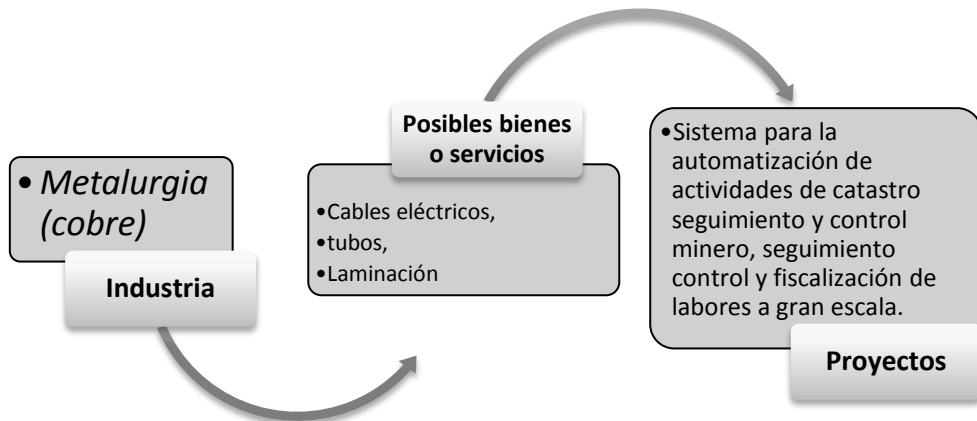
• Metalurgia (cobre)

Industria

Posibles bienes o servicios

•Cables eléctricos,
•tubos,
•Laminación

•Sistema para la automatización de actividades de catastro seguimiento y control minero, seguimiento control y fiscalización de labores a gran escala.

Proyectos